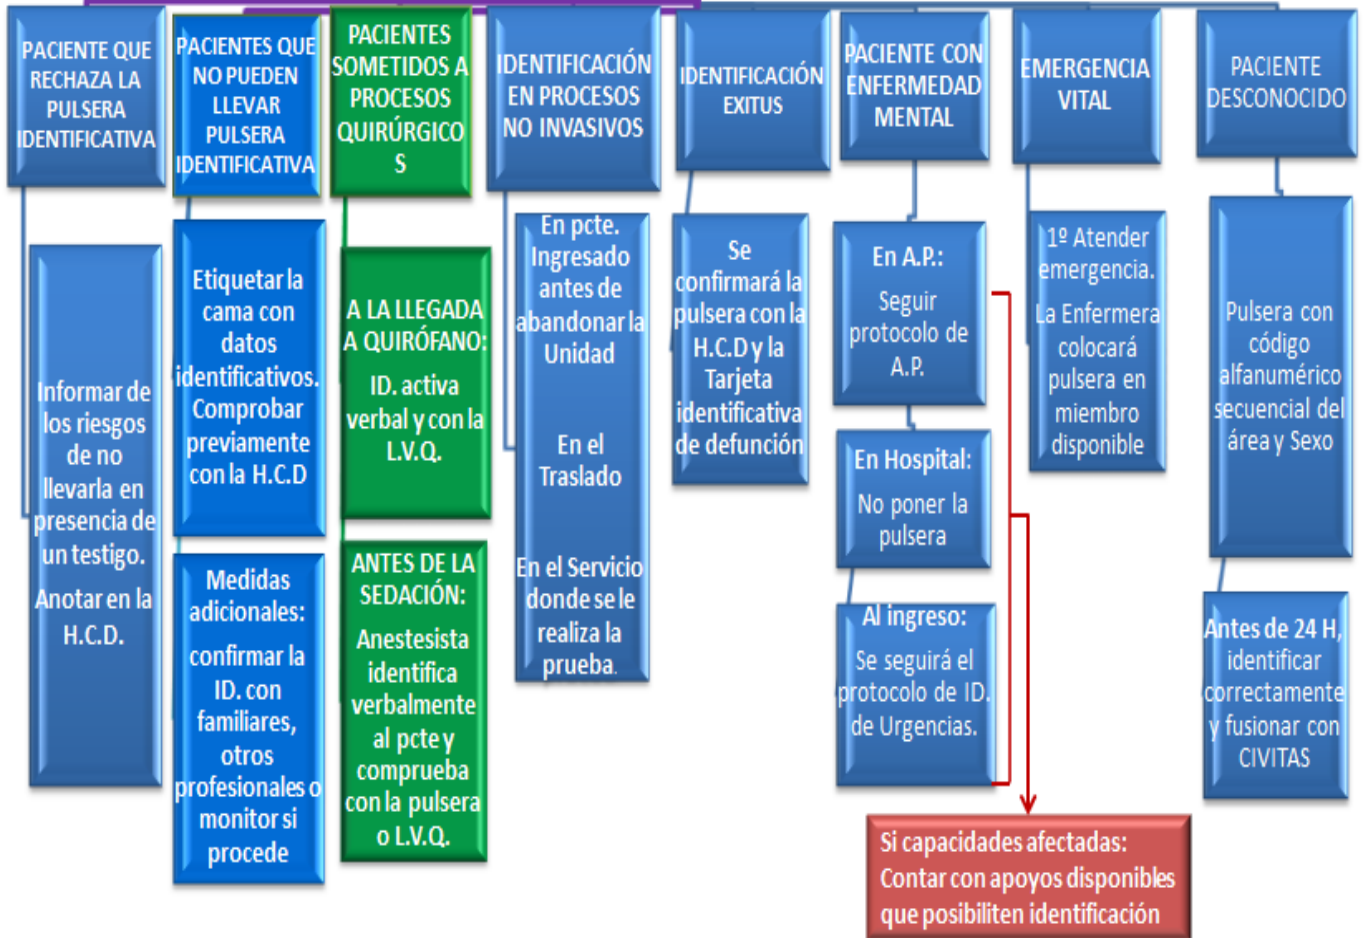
PACIENTE QUE RECHAZA LA PULSERA IDENTIFICATIVA

Informar de los riesgos de no llevarla en presencia de un testigo.

Anotar en la H.C.D.

PACIENTES QUE NO PUEDEN LLEVAR PULSERA IDENTIFICATIVA

Etiquetar la cama con datos identificativos. Comprobar previamente con la H.C.D

Medidas adicionales:

confirmar la ID. con familiares, otros profesionales o monitor si procede

PACIENTES SOMETIDOS A PROCESOS QUIRÚRGICOS

A LA LLEGADA A QUIRÓFANO:

ID. activa verbal y con la L.V.Q.

ANTES DE LA SEDACIÓN:

Anestesista identifica verbalmente al pcte y comprueba con la pulsera o L.V.Q.

IDENTIFICACIÓN EN PROCESOS NO INVASIVOS

En pcte. Ingresado antes de abandonar la Unidad

En el Traslado

En el Servicio donde se le realiza la prueba.

IDENTIFICACIÓN EXITUS

Se confirmará la pulsera con la H.C.D y la Tarjeta identificativa de defunción

PACIENTE CON ENFERMEDAD MENTAL

En A.P.:

Seguir protocolo de A.P.

En Hospital:

No poner la pulsera

Al ingreso:

Se seguirá el protocolo de ID. de Urgencias.

Si capacidades afectadas: Contar con apoyos disponibles que posibiliten identificación

EMERGENCIA VITAL

1º Atender emergencia.

La Enfermera colocará pulsera en miembro disponible

PACIENTE DESCONOCIDO

Pulsera con código alfanumérico secuencial del área y Sexo

Antes de 24 H, identificar correctamente y fusionar con CIVITAS